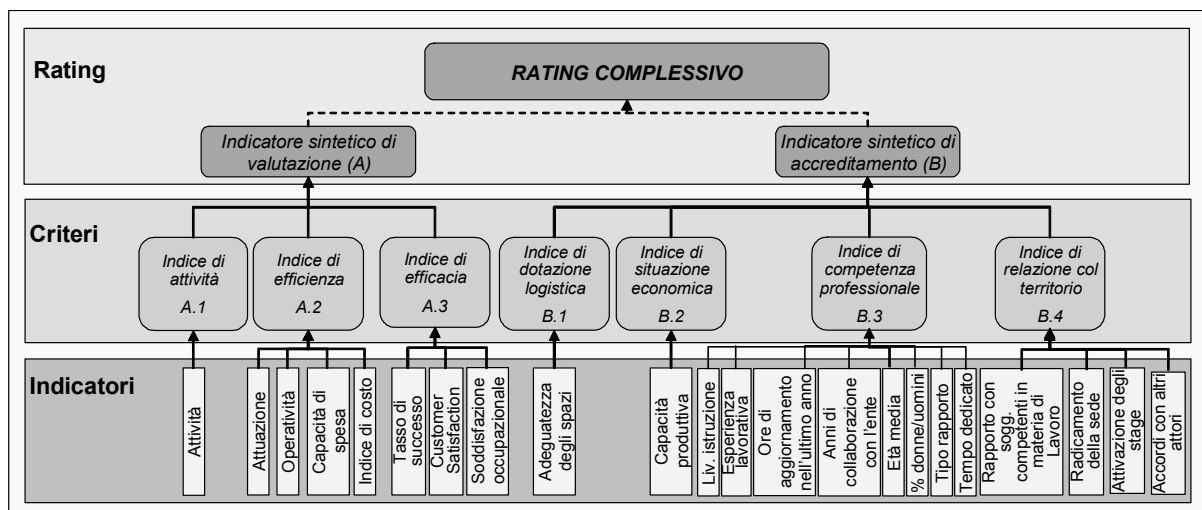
Rating

RATING COMPLESSIVO

Indicatore sintetico di valutazione (A)

Indicatore sintetico di accreditamento (B)

Criteri

Indice di attività A.1

Indice di efficienza A.2

Indice di efficacia A.3

Indice di dotazione logistica B.1

Indice di situazione economica B.2

Indice di competenza professionale B.3

Indice di relazione col territorio B.4

Indicatori

Attività

Attuazione

Operatività

Capacità di spesa

Indice di costo

Tasso di successo

Customer Satisfaction

Soddisfazione occupazionale

Adeguatezza degli spazi

Capacità produttiva

Liv. istruzione

Esperienza lavorativa

Ore di aggiornamento nell'ultimo anno

Anni di collaborazione con l'ente

Età media

% donne/uomini

Tipo rapporto

Tempo dedicato

Rapporto con sogg. competenti in materia di Lavoro

Radicamento della sede

Attivazione degli stage

Accordi con altri attori